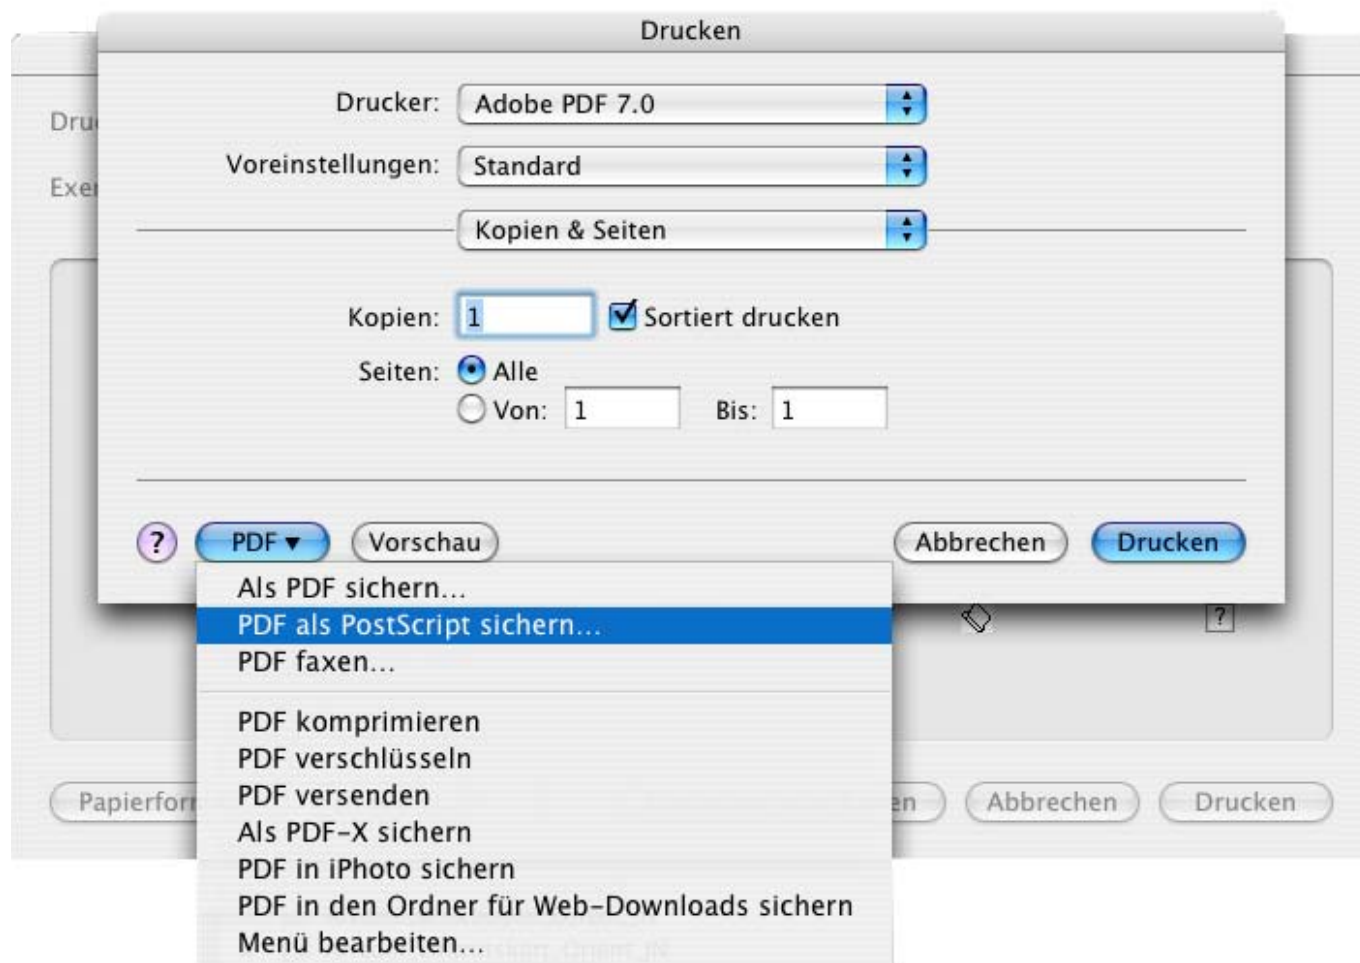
Drucken

Dru

Exe

Drucker: Adobe PDF 7.0

Voreinstellungen: Standard

Kopien & Seiten

Kopien: 1 Sortiert drucken

Seiten: Alle

Von: 1 Bis: 1

?

PDF ▾

Vorschau

Abbrechen

Drucken

Als PDF sichern...
PDF als PostScript sichern...
PDF faxen...

PDF komprimieren
PDF verschlüsseln
PDF versenden
Als PDF-X sichern
PDF in iPhoto sichern
PDF in den Ordner für Web-Downloads sichern
Menü bearbeiten...

?

Papierfor

en

Abbrechen

Drucken